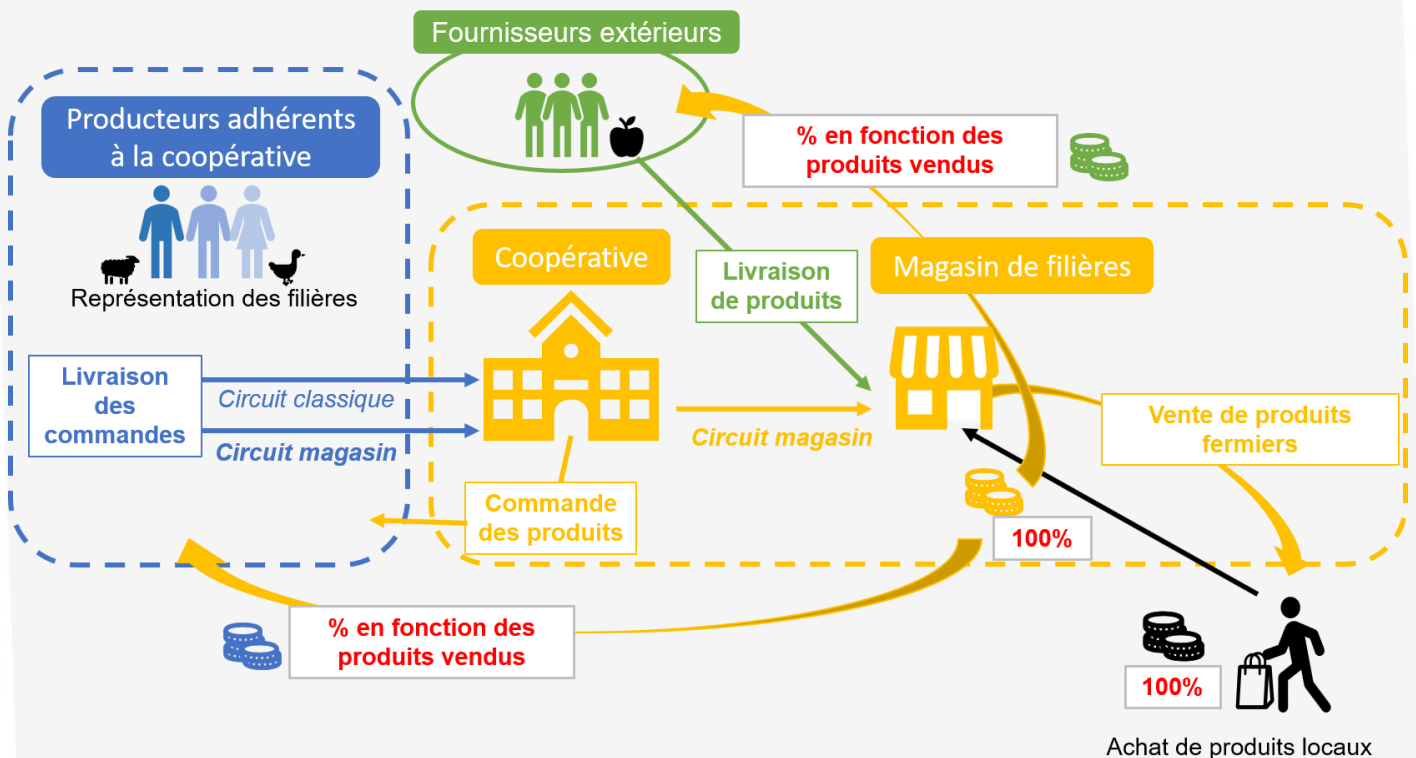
Fournisseurs extérieurs

Producteurs adhérents à la coopérative

Représentation des filières

% en fonction des produits vendus

Coopérative

Livraison de produits

Magasin de filières

Livraison des commandes

Circuit classique

Circuit magasin

Circuit magasin

Vente de produits fermiers

Commande des produits

100%

% en fonction des produits vendus

100%

Achat de produits locaux